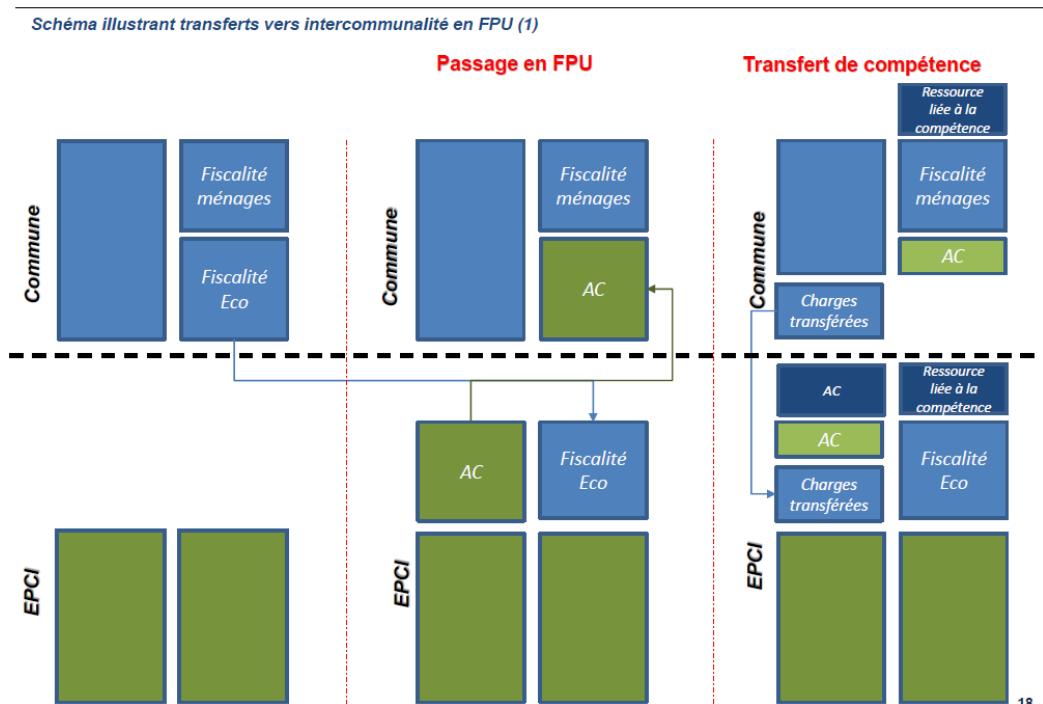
Schéma illustrant transferts vers intercommunalité en FPU (1)

Passage en FPU

Transfert de compétence

Commune

Fiscalité ménages

Fiscalité Eco

EPCI

Commune

Fiscalité ménages

AC

AC

Fiscalité Eco

EPCI

Ressource liée à la compétence

Commune

Fiscalité ménages

AC

Charges transférées

AC

Ressource liée à la compétence

AC

Fiscalité Eco

Charges transférées

EPCI

18